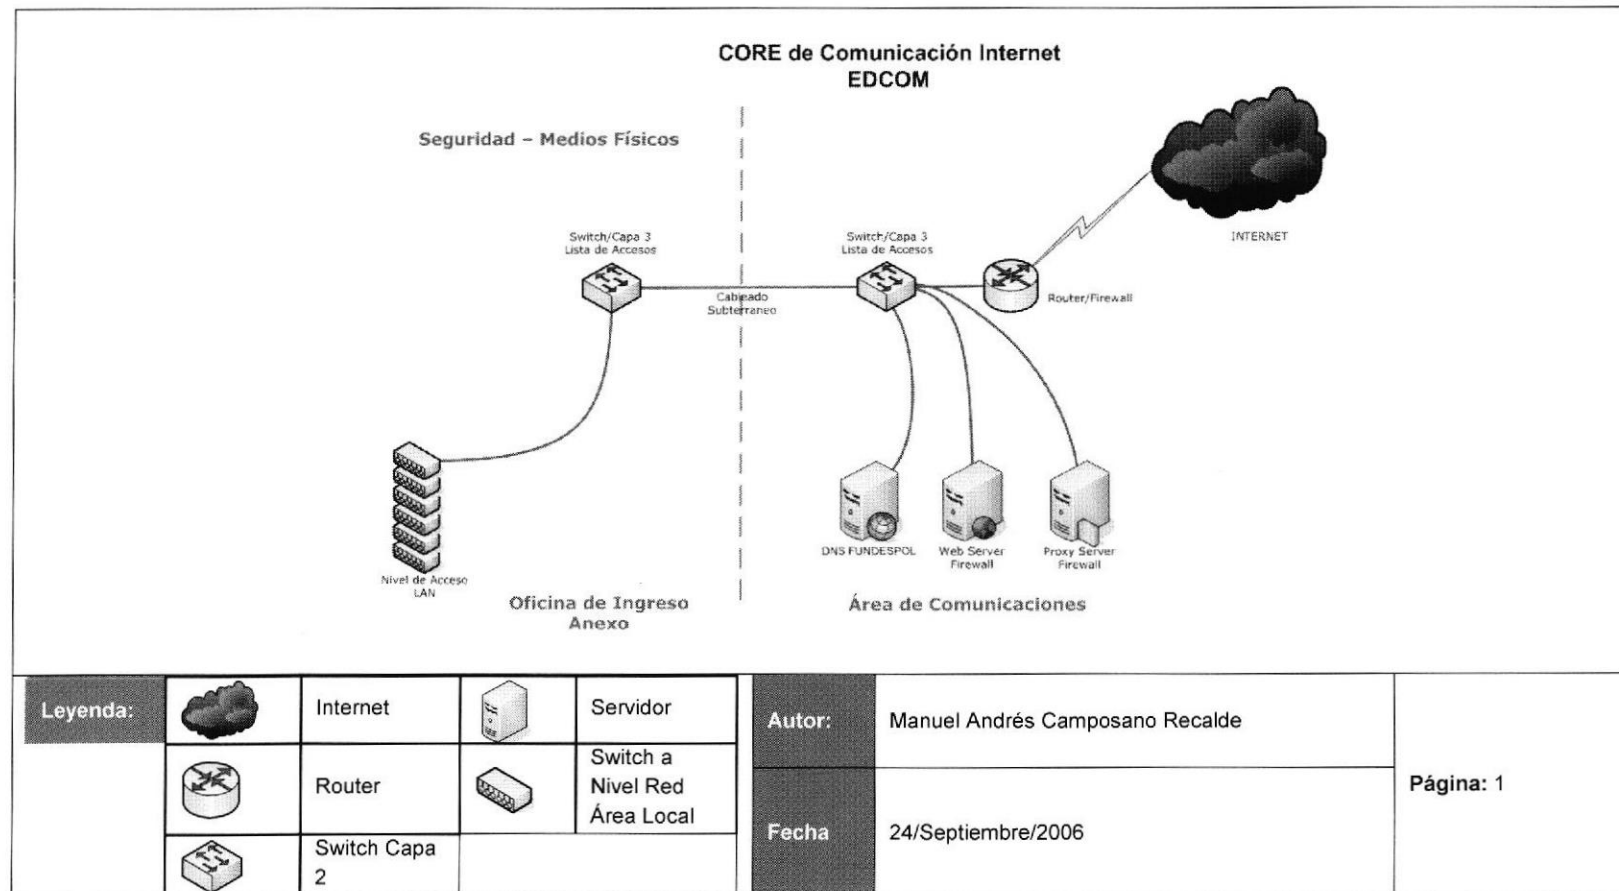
CORE de Comunicación Internet
EDCOM

Seguridad - Medios Físicos

Switch/Capa 3
Lista de Accesos

Switch/Capa 3
Lista de Accesos

INTERNET

Cableado
Subterraneo

Router/Firewall

Nivel de Acceso
LAN

DNS FUNDESPOL

Web Server
Firewall

Proxy Server
Firewall

Oficina de Ingreso
Anexo

Área de Comunicaciones

| Leyenda: | | Internet | | Servidor |
|---|---|---|---|---|
| | | Router | | Switch a Nivel Red Área Local |
| | | Switch Capa 2 | | |

| Autor: | Manuel Andrés Camposano Recalde | Página: 1 |
|---|---|---|
| Fecha | 24/Septiembre/2006 | |